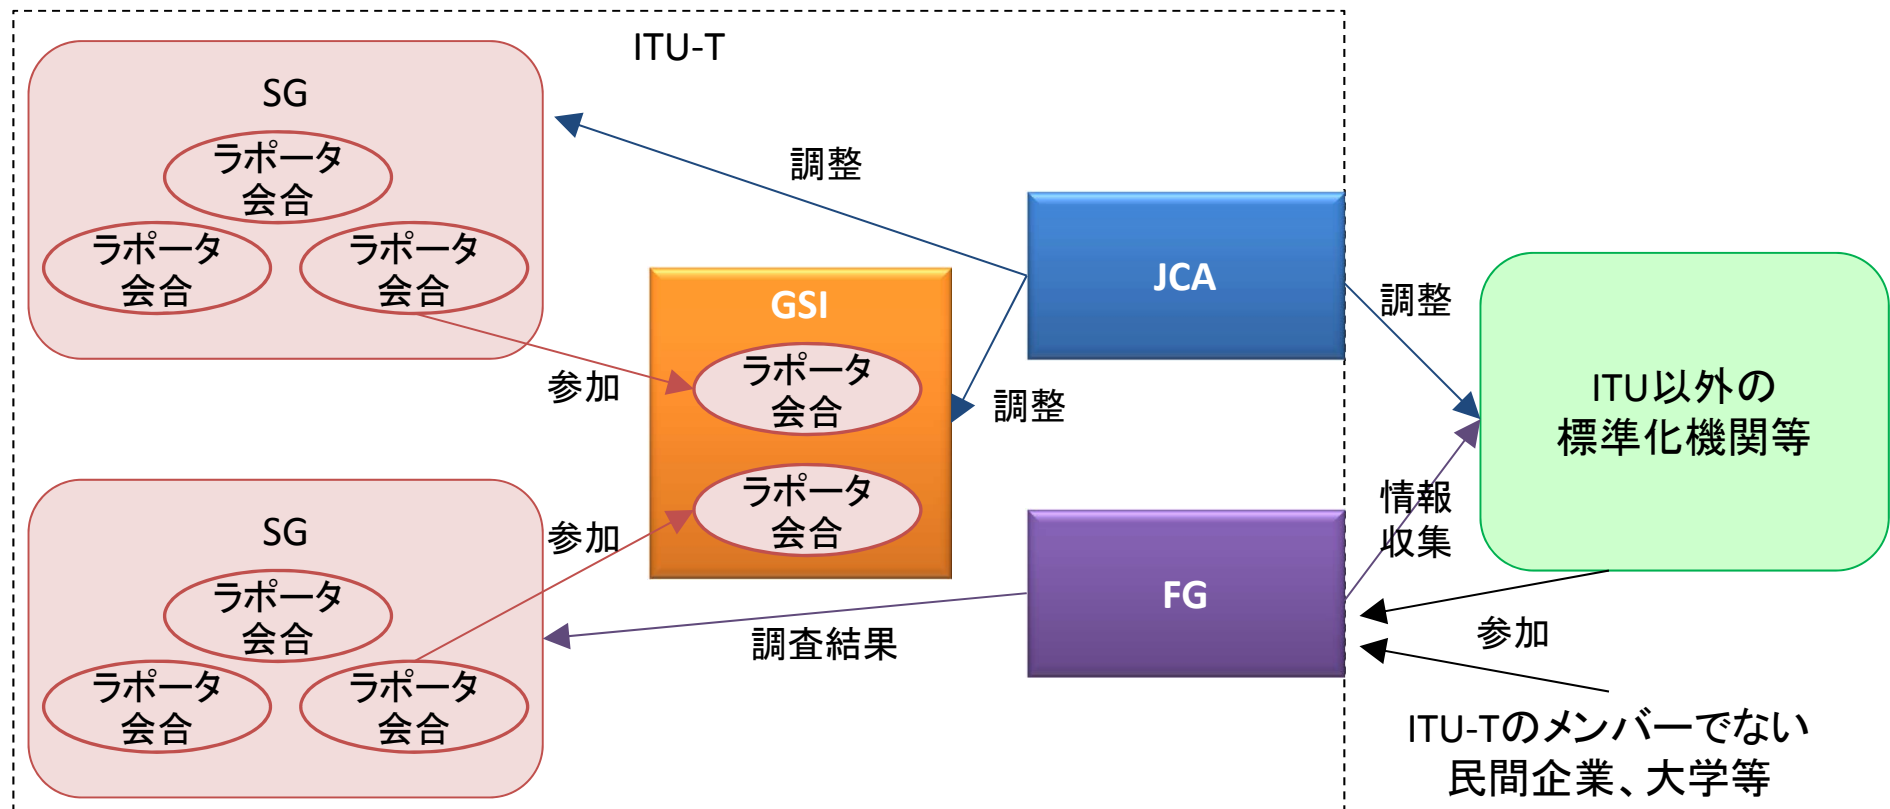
ITU-T

SG

ラポータ会合

ラポータ会合

ラポータ会合

調整

JCA

GSI

ラポータ会合

ラポータ会合

参加

調整

調整

ITU以外の標準化機関等

SG

ラポータ会合

ラポータ会合

ラポータ会合

参加

情報収集

FG

調査結果

参加

ITU-Tのメンバーでない民間企業、大学等